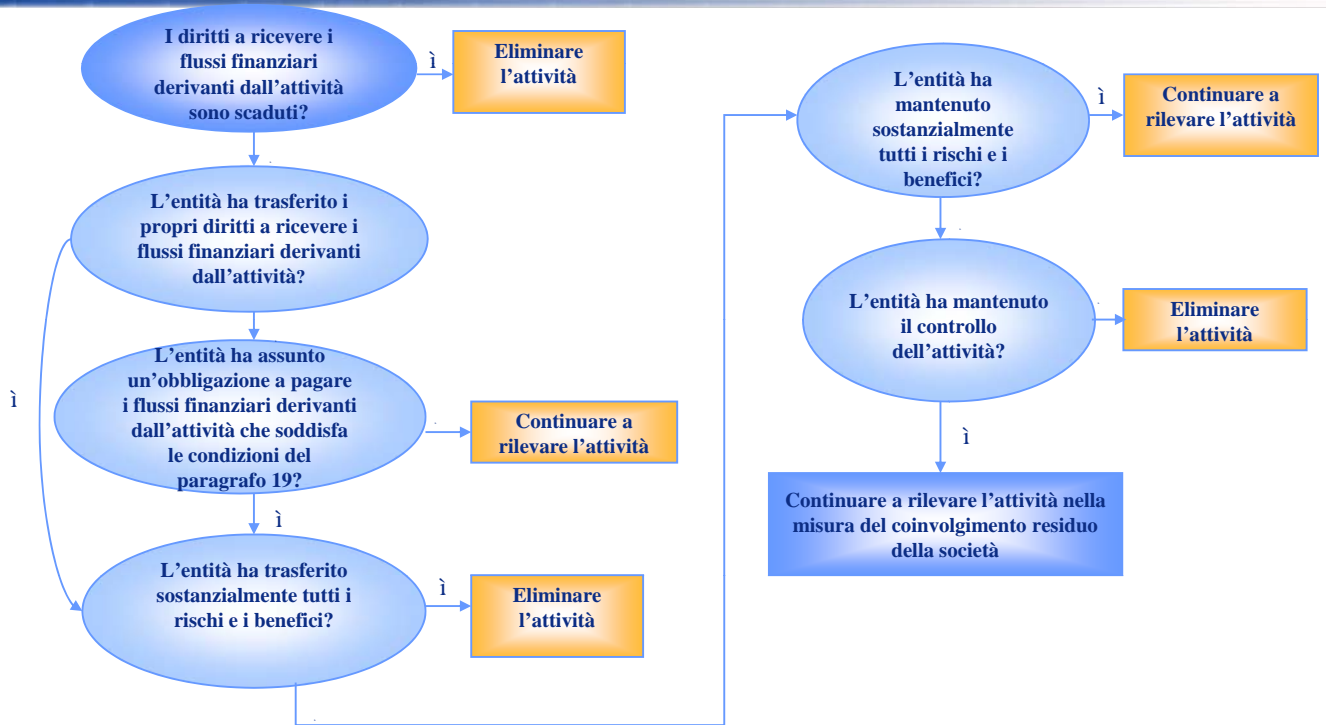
I diritti a ricevere i flussi finanziari derivanti dall'attività sono scaduti?

ì

Eliminare l'attività

L'entità ha trasferito i propri diritti a ricevere i flussi finanziari derivanti dall'attività?

ì

L'entità ha assunto un'obbligazione a pagare i flussi finanziari derivanti dall'attività che soddisfa le condizioni del paragrafo 19?

Continuare a rilevare l'attività

ì

L'entità ha trasferito sostanzialmente tutti i rischi e i benefici?

ì

Eliminare l'attività

L'entità ha mantenuto sostanzialmente tutti i rischi e i benefici?

ì

Continuare a rilevare l'attività

L'entità ha mantenuto il controllo dell'attività?

Eliminare l'attività

ì

Continuare a rilevare l'attività nella misura del coinvolgimento residuo della società